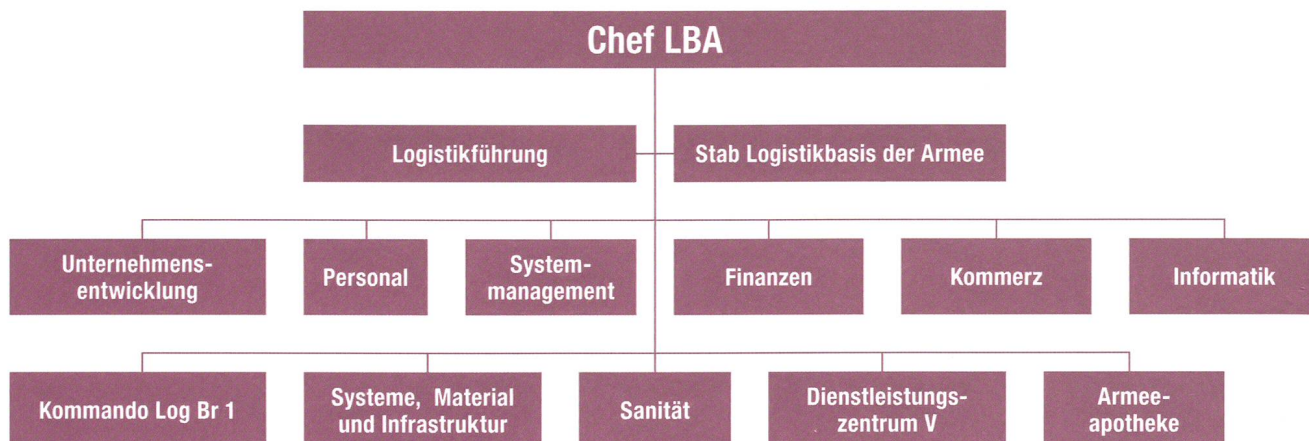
Chef LBA

Logistikführung

Stab Logistikbasis der Armee

Unternehmensentwicklung

Personal

Systemmanagement

Finanzen

Kommerz

Informatik

Kommando Log Br 1

Systeme, Material und Infrastruktur

Sanität

Dienstleistungszentrum V

Armeeapotheke